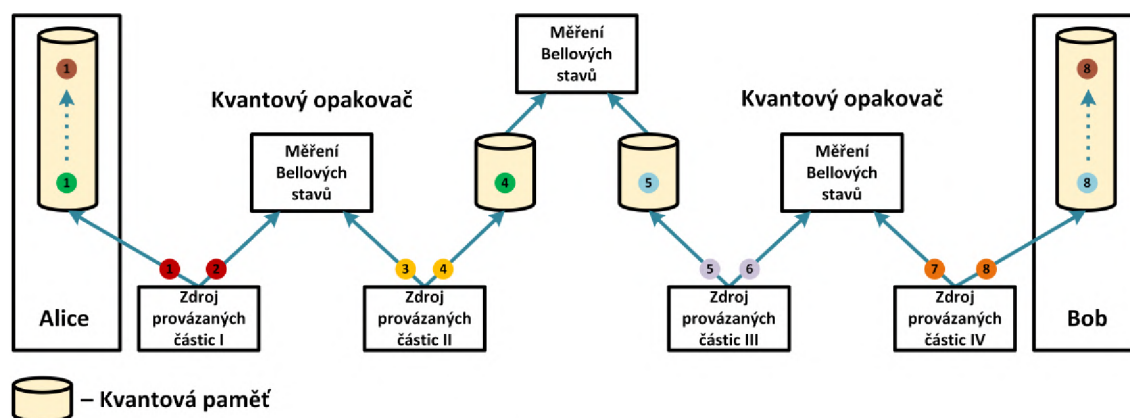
1
1
Alice

Kvantový opakovač

Měření Bellových stavů

1 2
Zdroj provázaných částic I

3 4
Zdroj provázaných částic II

4

Měření Bellových stavů

5

Kvantový opakovač

Měření Bellových stavů

5 6
Zdroj provázaných částic III

7 8
Zdroj provázaných částic IV

8
8
Bob

– Kvantová paměť